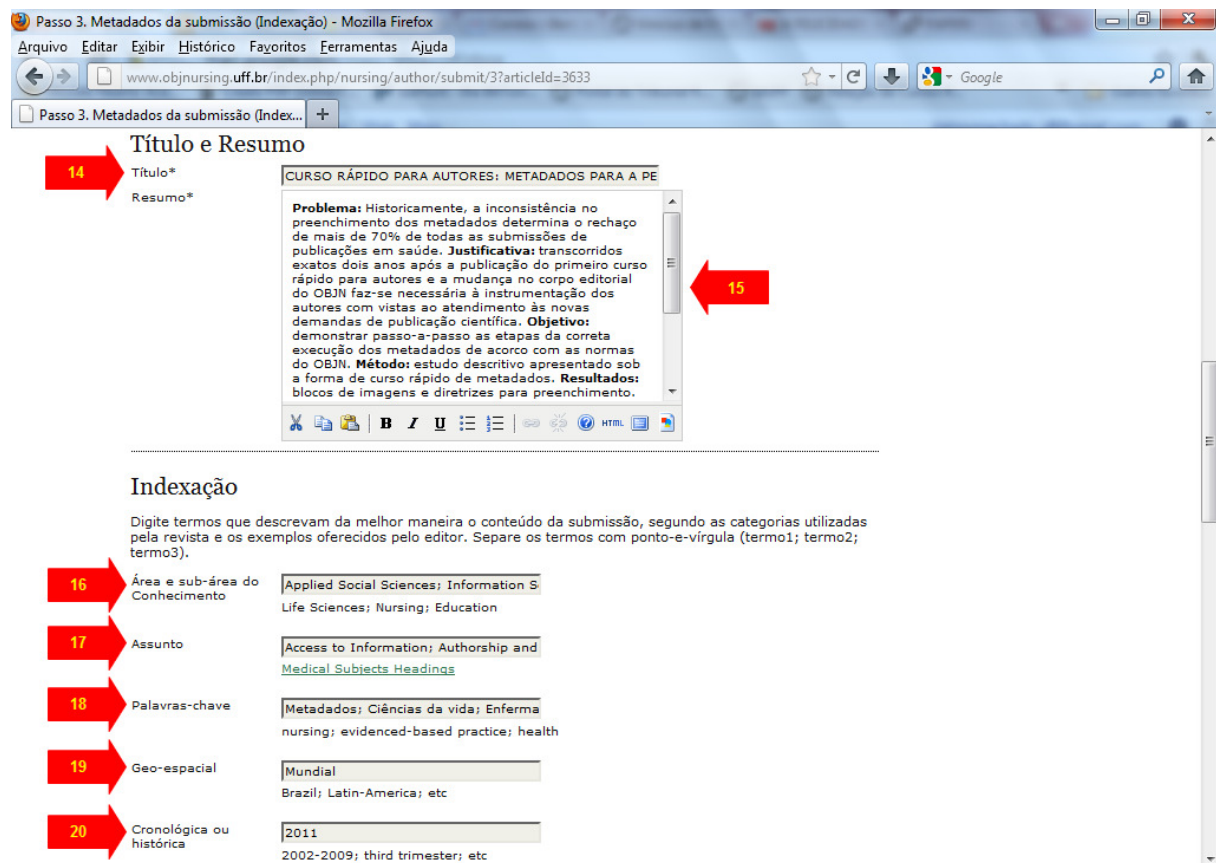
Passo 3. Metadados da submissão (Indexação) - Mozilla Firefox

Arquivo Editar Exibir Histórico Favoritos Ferramentas Ajuda

www.objnursing.uff.br/index.php/nursing/author/submit/3?articleId=3633

Google

Passo 3. Metadados da submissão (Index...

Título e Resumo

14

Título*

CURSO RÁPIDO PARA AUTORES: METADADOS PARA A PE

Resumo*

**Problema:** Historicamente, a inconsistência no preenchimento dos metadados determina o rechaço de mais de 70% de todas as submissões de publicações em saúde. **Justificativa:** transcorridos exatos dois anos após a publicação do primeiro curso rápido para autores e a mudança no corpo editorial do OBJN faz-se necessária à instrumentação dos autores com vistas ao atendimento às novas demandas de publicação científica. **Objetivo:** demonstrar passo-a-passo as etapas da correta execução dos metadados de acorco com as normas do OBJN. **Método:** estudo descritivo apresentado sob a forma de curso rápido de metadados. **Resultados:** blocos de imagens e diretrizes para preenchimento.

15

B I U HTML

Indexação

Digite termos que descrevam da melhor maneira o conteúdo da submissão, segundo as categorias utilizadas pela revista e os exemplos oferecidos pelo editor. Separe os termos com ponto-e-vírgula (termo1; termo2; termo3).

16

Área e sub-área do Conhecimento

Applied Social Sciences; Information S

Life Sciences; Nursing; Education

17

Assunto

Access to Information; Authorship and

Medical Subjects Headings

18

Palavras-chave

Metadados; Ciências da vida; Enferma

nursing; evidenced-based practice; health

19

Geo-espacial

Mundial

Brazil; Latin-America; etc

20

Cronológica ou histórica

2011

2002-2009; third trimester; etc